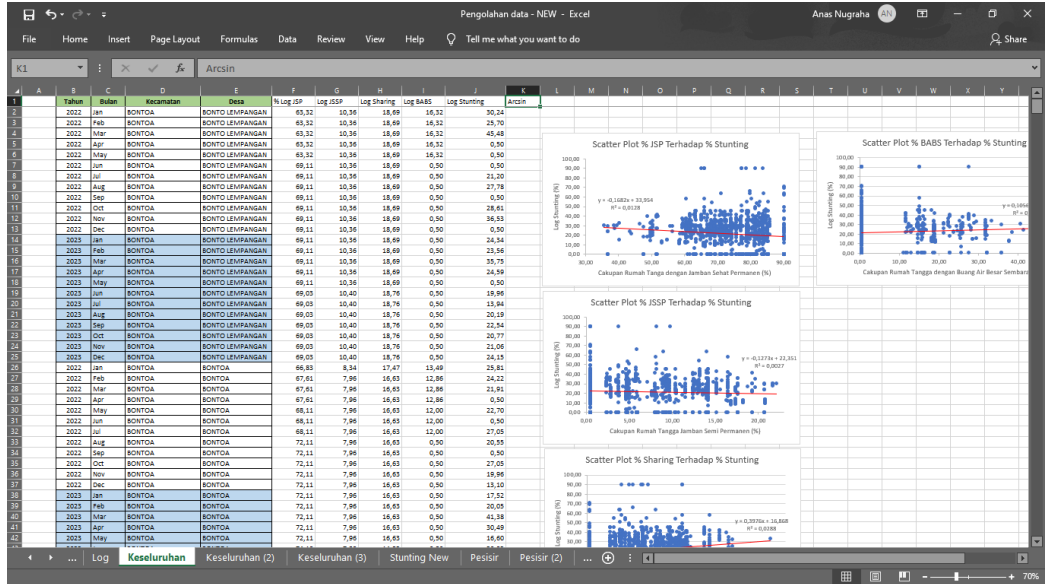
Pengolahan data - NEW - Excel

Anas Nugraha AN

File Home Insert Page Layout Formulas Data Review View Help Tell me what you want to do Share

K1 fx Arcsin

| | A | B | C | D | E | F | G | H | I | J | K |
|---|---|---|---|---|---|---|---|---|---|---|---|
| 1 | | Tahun | Bulan | Kecamatan | Desa | % Log JSP | Log JSSP | Log Sharing | Log BABS | Log Stunting | Arcsin |
| 2 | | 2022 | Jan | BONTOA | BONTO LEMPANGAN | 63,32 | 10,36 | 18,69 | 16,32 | 30,24 | |
| 3 | | 2022 | Feb | BONTOA | BONTO LEMPANGAN | 63,32 | 10,36 | 18,69 | 16,32 | 25,70 | |
| 4 | | 2022 | Mar | BONTOA | BONTO LEMPANGAN | 63,32 | 10,36 | 18,69 | 16,32 | 45,48 | |
| 5 | | 2022 | Apr | BONTOA | BONTO LEMPANGAN | 63,32 | 10,36 | 18,69 | 16,32 | 0,50 | |
| 6 | | 2022 | May | BONTOA | BONTO LEMPANGAN | 63,32 | 10,36 | 18,69 | 16,32 | 0,50 | |
| 7 | | 2022 | Jun | BONTOA | BONTO LEMPANGAN | 69,11 | 10,36 | 18,69 | 0,50 | 0,50 | |
| 8 | | 2022 | Jul | BONTOA | BONTO LEMPANGAN | 69,11 | 10,36 | 18,69 | 0,50 | 21,20 | |
| 9 | | 2022 | Aug | BONTOA | BONTO LEMPANGAN | 69,11 | 10,36 | 18,69 | 0,50 | 27,78 | |
| 10 | | 2022 | Sep | BONTOA | BONTO LEMPANGAN | 69,11 | 10,36 | 18,69 | 0,50 | 0,50 | |
| 11 | | 2022 | Oct | BONTOA | BONTO LEMPANGAN | 69,11 | 10,36 | 18,69 | 0,50 | 28,61 | |
| 12 | | 2022 | Nov | BONTOA | BONTO LEMPANGAN | 69,11 | 10,36 | 18,69 | 0,50 | 36,53 | |
| 13 | | 2022 | Dec | BONTOA | BONTO LEMPANGAN | 69,11 | 10,36 | 18,69 | 0,50 | 0,50 | |
| 14 | | 2023 | Jan | BONTOA | BONTO LEMPANGAN | 69,11 | 10,36 | 18,69 | 0,50 | 24,54 | |
| 15 | | 2023 | Feb | BONTOA | BONTO LEMPANGAN | 69,11 | 10,36 | 18,69 | 0,50 | 23,56 | |
| 16 | | 2023 | Mar | BONTOA | BONTO LEMPANGAN | 69,11 | 10,36 | 18,69 | 0,50 | 35,75 | |
| 17 | | 2023 | Apr | BONTOA | BONTO LEMPANGAN | 69,11 | 10,36 | 18,69 | 0,50 | 24,59 | |
| 18 | | 2023 | May | BONTOA | BONTO LEMPANGAN | 69,11 | 10,36 | 18,69 | 0,50 | 0,50 | |
| 19 | | 2023 | Jun | BONTOA | BONTO LEMPANGAN | 69,03 | 10,40 | 18,76 | 0,50 | 19,96 | |
| 20 | | 2023 | Jul | BONTOA | BONTO LEMPANGAN | 69,03 | 10,40 | 18,76 | 0,50 | 15,94 | |
| 21 | | 2023 | Aug | BONTOA | BONTO LEMPANGAN | 69,03 | 10,40 | 18,76 | 0,50 | 20,19 | |
| 22 | | 2023 | Sep | BONTOA | BONTO LEMPANGAN | 69,03 | 10,40 | 18,76 | 0,50 | 22,54 | |
| 23 | | 2023 | Oct | BONTOA | BONTO LEMPANGAN | 69,03 | 10,40 | 18,76 | 0,50 | 20,77 | |
| 24 | | 2023 | Nov | BONTOA | BONTO LEMPANGAN | 69,03 | 10,40 | 18,76 | 0,50 | 21,06 | |
| 25 | | 2023 | Dec | BONTOA | BONTO LEMPANGAN | 69,05 | 10,40 | 18,76 | 0,50 | 24,15 | |
| 26 | | 2022 | Jan | BONTOA | BONTOA | 66,83 | 8,34 | 17,47 | 13,49 | 25,81 | |
| 27 | | 2022 | Feb | BONTOA | BONTOA | 67,61 | 7,96 | 16,63 | 12,86 | 24,22 | |
| 28 | | 2022 | Mar | BONTOA | BONTOA | 67,61 | 7,96 | 16,63 | 12,86 | 21,91 | |
| 29 | | 2022 | Apr | BONTOA | BONTOA | 67,61 | 7,96 | 16,63 | 12,86 | 0,50 | |
| 30 | | 2022 | May | BONTOA | BONTOA | 68,11 | 7,96 | 16,63 | 12,00 | 22,70 | |
| 31 | | 2022 | Jun | BONTOA | BONTOA | 68,11 | 7,96 | 16,63 | 12,00 | 0,50 | |
| 32 | | 2022 | Jul | BONTOA | BONTOA | 68,11 | 7,96 | 16,63 | 12,00 | 27,05 | |
| 33 | | 2022 | Aug | BONTOA | BONTOA | 72,11 | 7,96 | 16,63 | 0,50 | 20,55 | |
| 34 | | 2022 | Sep | BONTOA | BONTOA | 72,11 | 7,96 | 16,63 | 0,50 | 0,50 | |
| 35 | | 2022 | Oct | BONTOA | BONTOA | 72,11 | 7,96 | 16,63 | 0,50 | 27,05 | |
| 36 | | 2022 | Nov | BONTOA | BONTOA | 72,11 | 7,96 | 16,63 | 0,50 | 19,96 | |
| 37 | | 2022 | Dec | BONTOA | BONTOA | 72,11 | 7,96 | 16,63 | 0,50 | 13,10 | |
| 38 | | 2023 | Jan | BONTOA | BONTOA | 72,11 | 7,96 | 16,63 | 0,50 | 17,52 | |
| 39 | | 2023 | Feb | BONTOA | BONTOA | 72,11 | 7,96 | 16,63 | 0,50 | 20,05 | |
| 40 | | 2023 | Mar | BONTOA | BONTOA | 72,11 | 7,96 | 16,63 | 0,50 | 41,38 | |
| 41 | | 2023 | Apr | BONTOA | BONTOA | 72,11 | 7,96 | 16,63 | 0,50 | 30,49 | |
| 42 | | 2023 | May | BONTOA | BONTOA | 72,11 | 7,96 | 16,63 | 0,50 | 16,60 | |

Scatter Plot % JSP Terhadap % Stunting
Log Stunting (%)
100,00 90,00 80,00 70,00 60,00 50,00 40,00 30,00 20,00 10,00 0,00
y = -0,1682x + 33,954
R² = 0,0128
0,00 10,00 20,00 30,00 40,00 50,00 60,00 70,00 80,00 90,00
Cakupan Rumah Tangga dengan Jamban Sehat Permanen (%)

Scatter Plot % BABS Terhadap % Stunting
Log Stunting (%)
100,00 90,00 80,00 70,00 60,00 50,00 40,00 30,00 20,00 10,00 0,00
y = 0,1056
R² = 0
0,00 10,00 20,00 30,00 40,00
Cakupan Rumah Tangga dengan Buang Air Besar Sembar

Scatter Plot % JSSP Terhadap % Stunting
Log Stunting (%)
100,00 90,00 80,00 70,00 60,00 50,00 40,00 30,00 20,00 10,00 0,00
y = -0,1273x + 22,351
R² = 0,0037
0,00 5,00 10,00 15,00 20,00
Cakupan Rumah Tangga Jamban Semi Permanen (%)

Scatter Plot % Sharing Terhadap % Stunting
Log Stunting (%)
100,00 90,00 80,00 70,00 60,00 50,00 40,00 30,00 20,00 10,00
y = 0,3976x + 16,868
R² = 0,0288

... Log Keseluruhan Keseluruhan (2) Keseluruhan (3) Stunting New Pesisir Pesisir (2) ...

70%